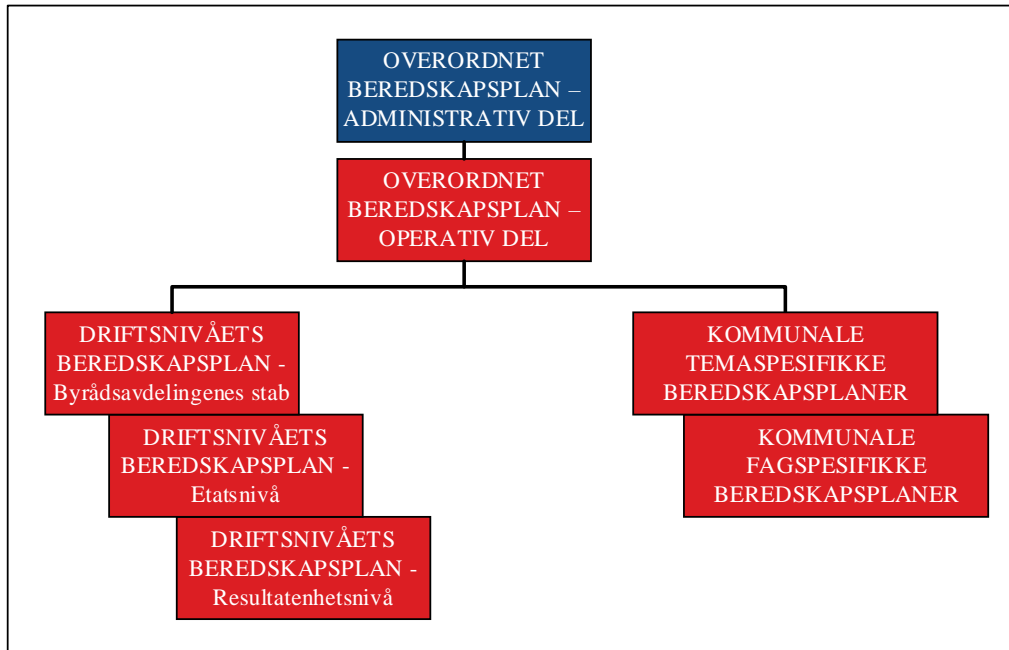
OVERORDNET BEREDSKAPSPLAN – ADMINISTRATIV DEL

OVERORDNET BEREDSKAPSPLAN – OPERATIV DEL

DRIFTSNIVÅETS BEREDSKAPSPLAN - Byrådsavdelingenes stab

DRIFTSNIVÅETS BEREDSKAPSPLAN - Etatsnivå

DRIFTSNIVÅETS BEREDSKAPSPLAN - Resultatenhetsnivå

KOMMUNALE TEMASPESIFIKKE BEREDSKAPSPLANER

KOMMUNALE FAGSPESIFIKKE BEREDSKAPSPLANER